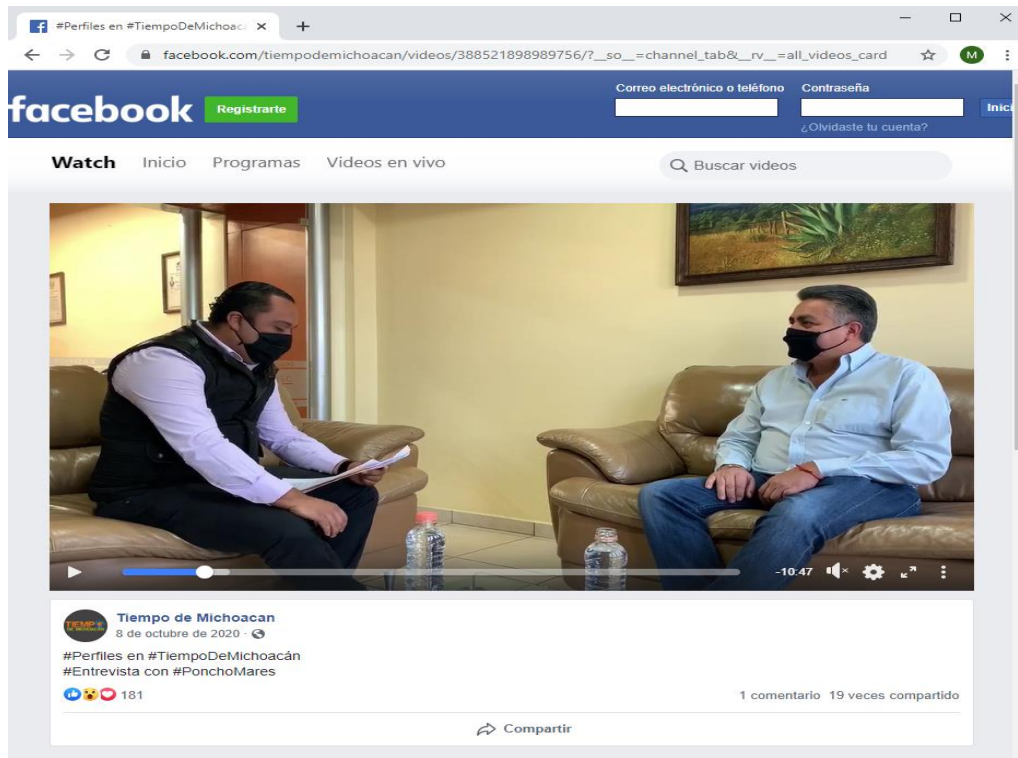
#Perfiles en #TiempoDeMichoac ×
+
facebook.com/tiempodemichoacan/videos/388521898989756/?__so__=channel_tab&__rv__=all_videos_card
M

facebook Registrarte
Correo electrónico o teléfono
Contraseña
Inici
¿Olvidaste tu cuenta?

Watch Inicio Programas Videos en vivo
Buscar videos

-10:47

Tiempo de Michoacan
8 de octubre de 2020 ·

#Perfiles en #TiempoDeMichoacán
#Entrevista con #PonchoMares

181
1 comentario 19 veces compartido

Compartir